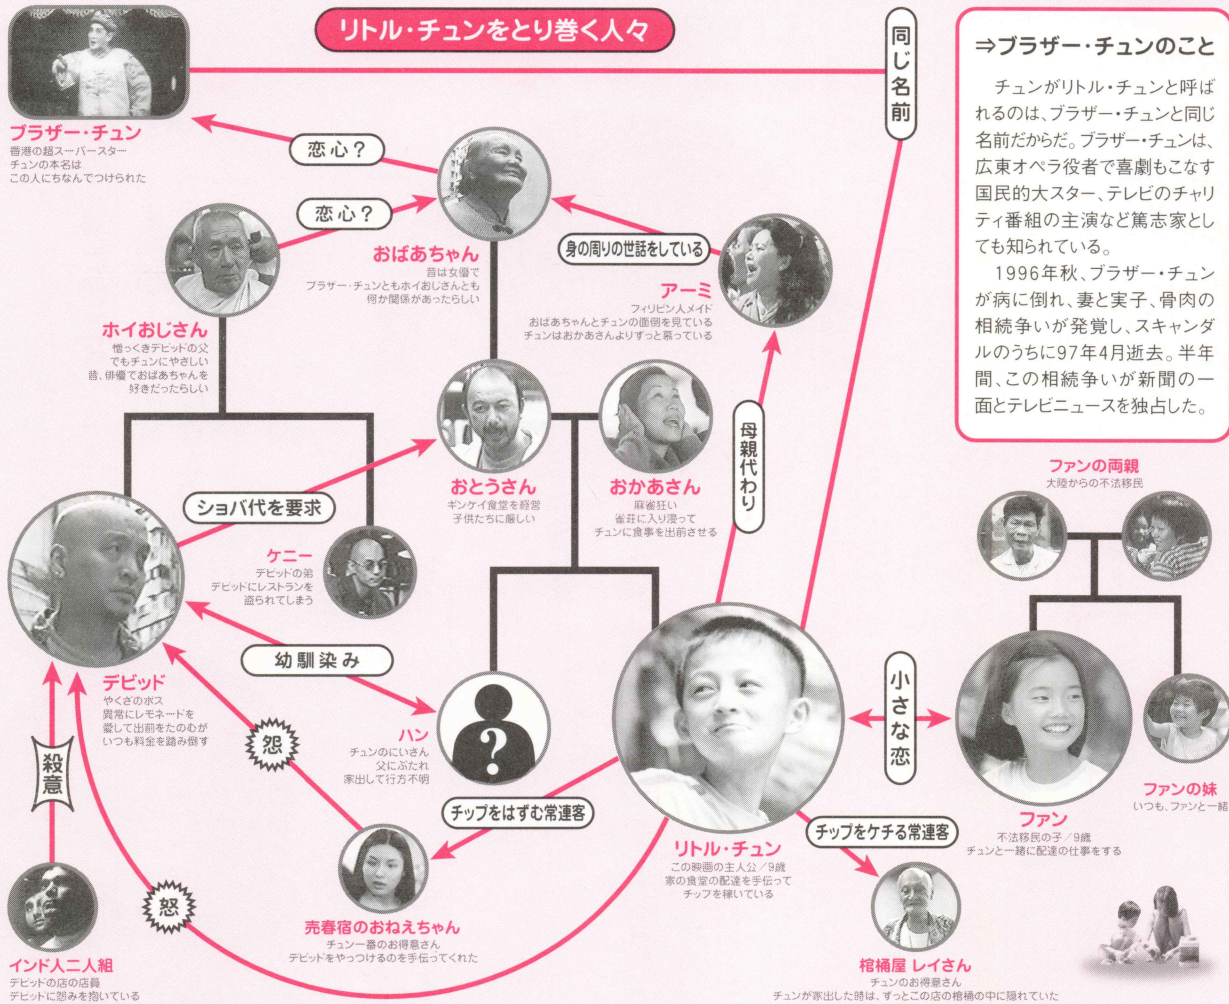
リトル・チュンをとり巻く人々

同じ名前

⇒ブラザー・チュンのこと

チュンがリトル・チュンと呼ばれるのは、ブラザー・チュンと同じ名前だからだ。ブラザー・チュンは、広東オペラ役者で喜劇もこなす国民的大スター、テレビのチャリティ番組の主演など篤志家としても知られている。

1996年秋、ブラザー・チュンが病に倒れ、妻と実子、骨肉の相続争いが発覚し、スキャンダルのうちに97年4月逝去。半年間、この相続争いが新聞の一面とテレビニュースを独占した。

ブラザー・チュン
香港の超スーパースター
チュンの本名は
この人にちなんでつけられた

恋心？

恋心？

おばあちゃん
昔は女優で
ブラザー・チュンともホイおじさんとも
何か関係があったらしい

身の周りの世話をしている

アーミ
フィリピン人メイド
おばあちゃんとチュンの面倒を見ている
チュンはおかあさんよりずっと慕っている

ホイおじさん
憎っくきデビッドの父
でもチュンにやさしい
昔、俳優でおばあちゃんを
好きだったらしい

おとうさん
ギンケイ食堂を経営
子供たちに厳しい

おかあさん
麻雀狂い
雀荘に入り浸って
チュンに食事を出前させる

母親代わり

ショバ代を要求

ケニー
デビッドの弟
デビッドにレストランを
盗られてしまう

ファンの両親
大陸からの不法移民

デビッド
やくざのボス
異常にレモネードを
愛して出前をたのむが
いつも料金を踏み倒す

幼馴染み

ハン
チュンのにいさん
父にぶたれ
家出して行方不明

小さな恋

怨

殺意

チップをはずむ常連客

チップをケチる常連客

ファンの妹
いつも、ファンと一緒

ファン
不法移民の子／9歳
チュンと一緒に配達の仕事をする

リトル・チュン
この映画の主人公／9歳
家の食堂の配達を手伝って
チップを稼いでいる

怒

インド人二人組
デビッドの店の店員
デビッドに怨みを抱いている

売春宿のおねえちゃん
チュン一番のお得意さん
デビッドをやっつけるのを手伝ってくれた

棺桶屋 レイさん
チュンのお得意さん
チュンが家出した時は、ずっとこの店の棺桶の中に隠れていた